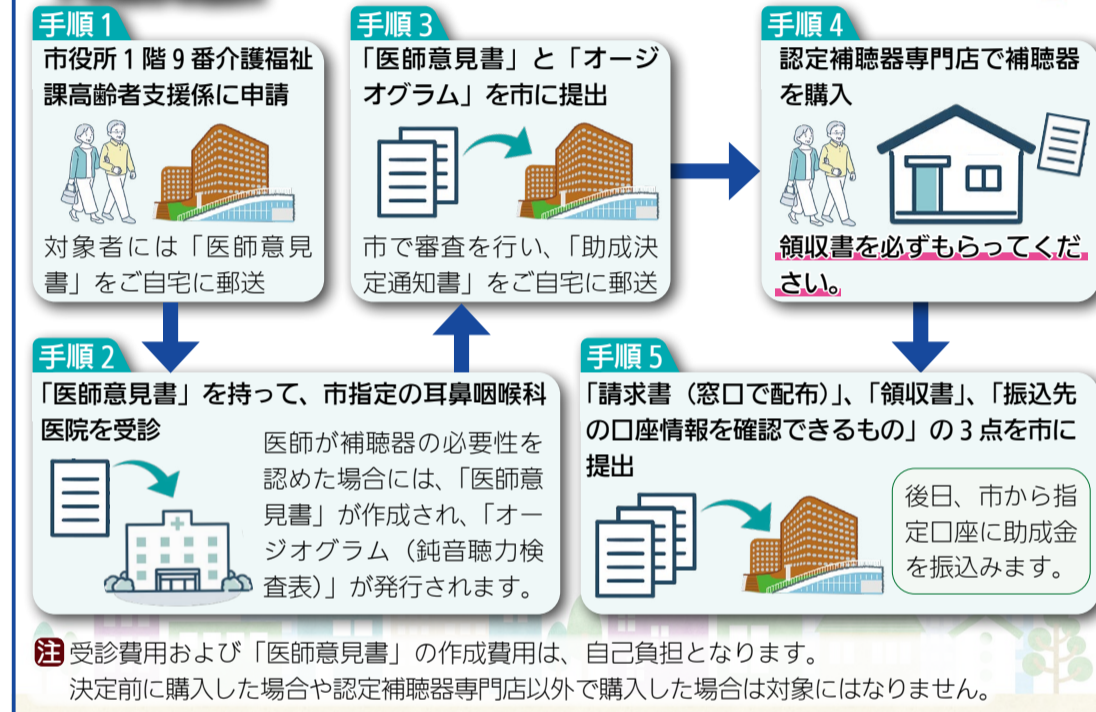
手順 1
市役所 1 階 9 番介護福祉課高齢者支援係に申請

対象者には「医師意見書」をご自宅に郵送

手順 3
「医師意見書」と「オージオグラム」を市に提出

市で審査を行い、「助成決定通知書」をご自宅に郵送

手順 4
認定補聴器専門店で補聴器を購入

領収書を必ずもらってください。

手順 2
「医師意見書」を持って、市指定の耳鼻咽喉科医院を受診

医師が補聴器の必要性を認めた場合には、「医師意見書」が作成され、「オージオグラム（鈍音聴力検査表）」が発行されます。

手順 5
「請求書（窓口で配布）」、「領収書」、「振込先の口座情報を確認できるもの」の 3 点を市に提出

後日、市から指定口座に助成金を振込みます。

注 受診費用および「医師意見書」の作成費用は、自己負担となります。
決定前に購入した場合や認定補聴器専門店以外で購入した場合は対象にはなりません。